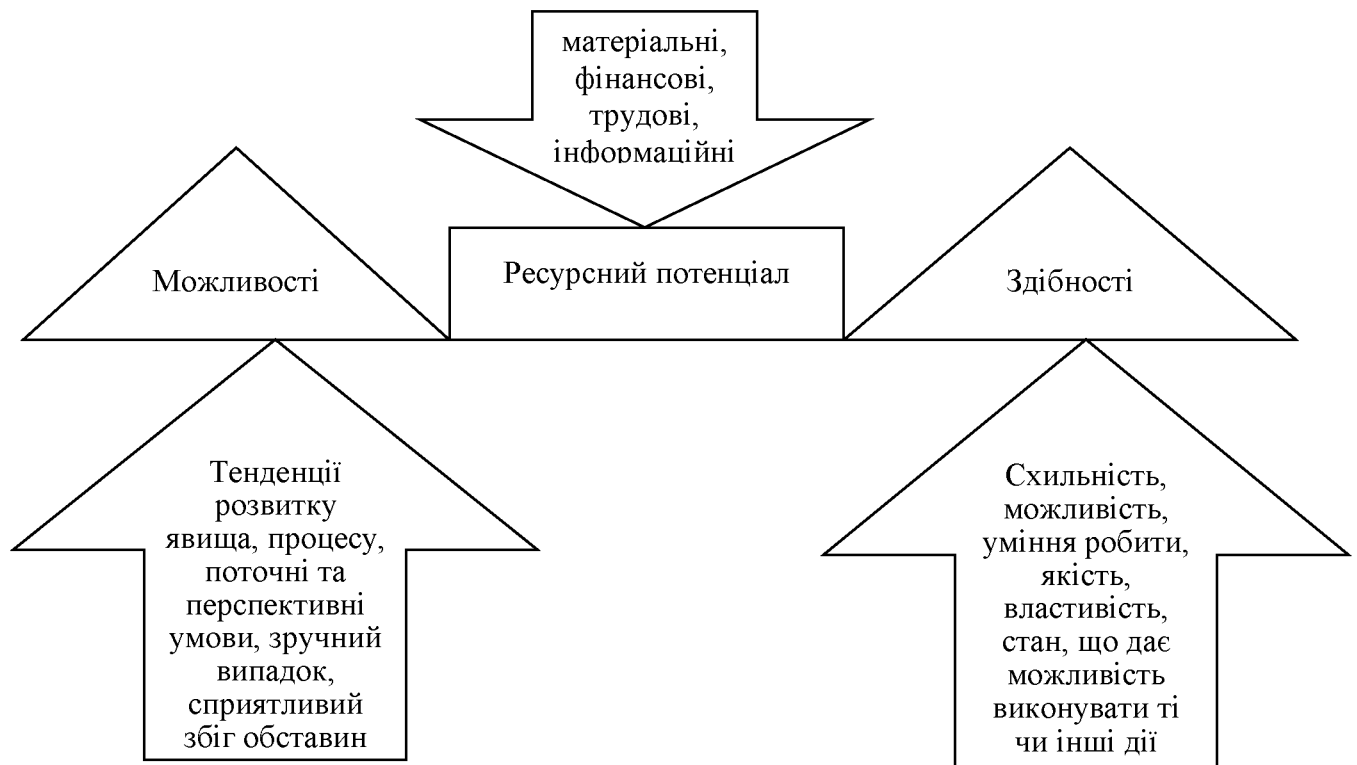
матеріальні, фінансові, трудові, інформаційні

Можливості

Ресурсний потенціал

Здібності

Тенденції розвитку явища, процесу, поточні та перспективні умови, зручний випадок, сприятливий збіг обставин

Схильність, можливість, уміння робити, якість, властивість, стан, що дає можливість виконувати ті чи інші дії